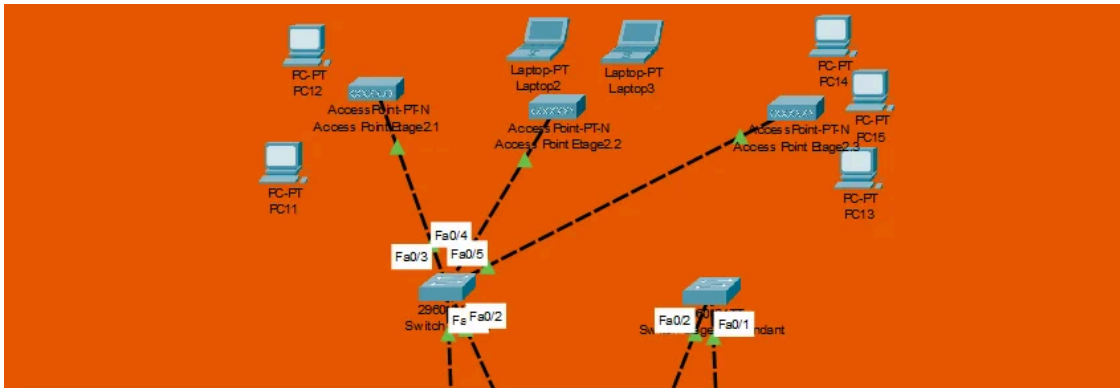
PC-PT
PC12

Access Point-PT-N
Access Point Etage2.1

PC-PT
PC11

Laptop-PT
Laptop2

Laptop-PT
Laptop3

Access Point-PT-N
Access Point Etage2.2

PC-PT
PC14

PC-PT
PC15

Access Point-PT-N
Access Point Etage2.3

PC-PT
PC13

Fa0/4
Fa0/3
Fa0/5

2960
Switch

Fa
Fa0/2

Fa0/2
Fa0/1
Sw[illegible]ge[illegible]ndant